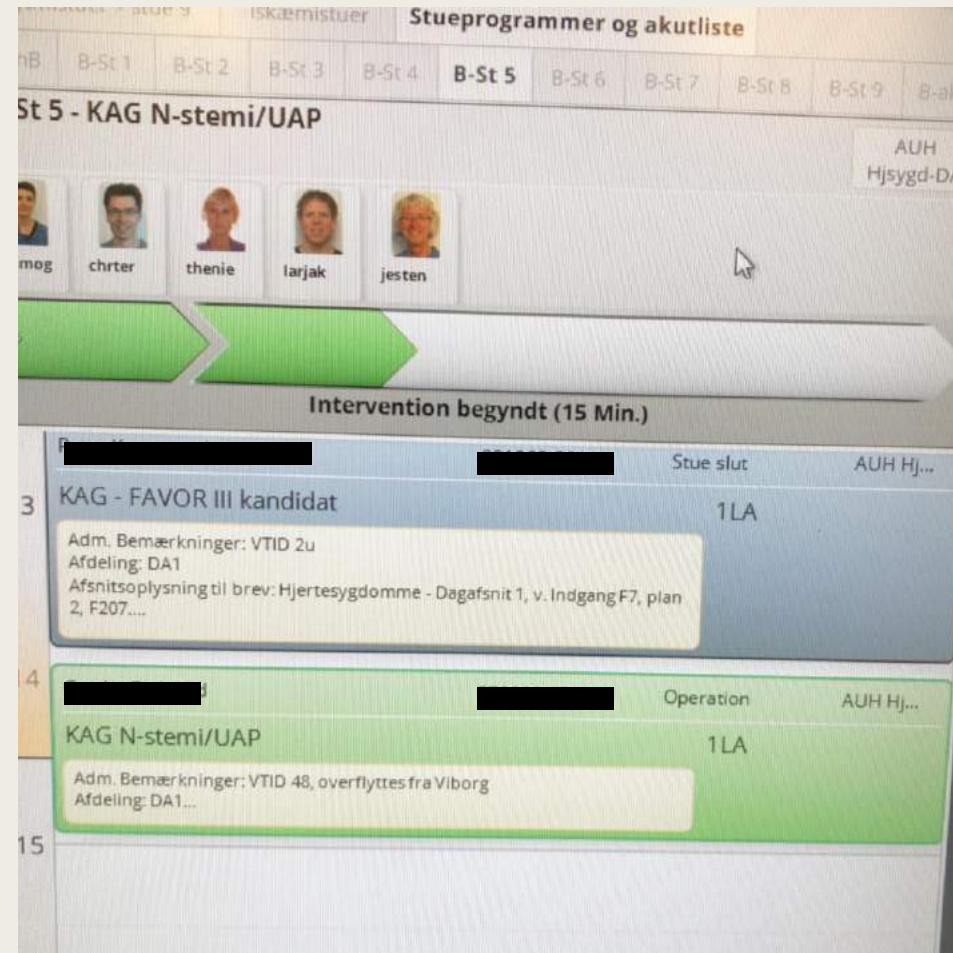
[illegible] Iskæmistuer Stueprogrammer og akutliste

hB B-St 1 B-St 2 B-St 3 B-St 4 B-St 5 B-St 6 B-St 7 B-St 8 B-St 9 B-a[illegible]

St 5 - KAG N-stemi/UAP

AUH Hjsygd-D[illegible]

mog chrter thenie larjak jesten

Intervention begyndt (15 Min.)

13

Stue slut AUH Hj...

KAG - FAVOR III kandidat

1LA

Adm. Bemærkninger: VTID 2u
Afdeling: DA1
Afsnitsoplysning til brev: Hjertesygdomme - Dagafsnit 1, v. Indgang F7, plan 2, F207....

14

Operation AUH Hj...

KAG N-stemi/UAP

1LA

Adm. Bemærkninger: VTID 48, overflyttes fra Viborg
Afdeling: DA1...

15